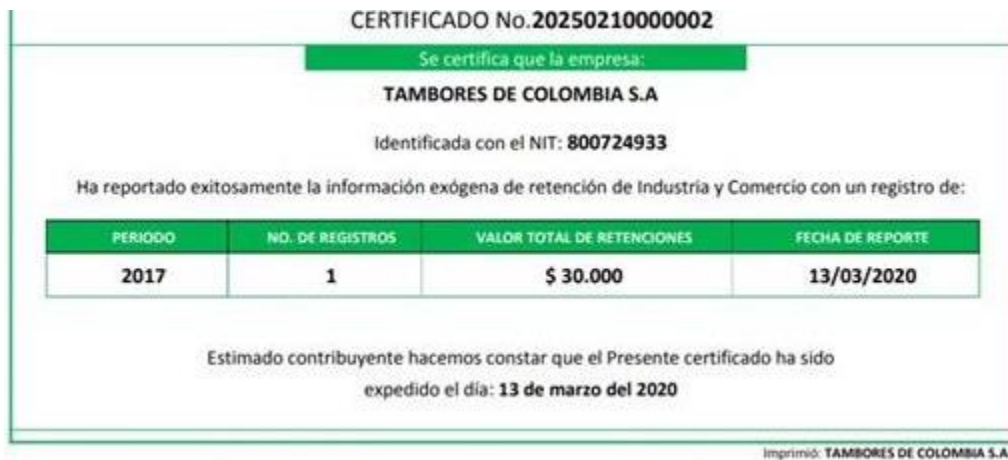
CERTIFICADO No.20250210000002

Se certifica que la empresa:

TAMBORES DE COLOMBIA S.A

Identificada con el NIT: 800724933

Ha reportado exitosamente la información exógena de retención de Industria y Comercio con un registro de:

| PERIODO | NO. DE REGISTROS | VALOR TOTAL DE RETENCIONES | FECHA DE REPORTE |
|---|---|---|---|
| 2017 | 1 | $ 30.000 | 13/03/2020 |

Estimado contribuyente hacemos constar que el Presente certificado ha sido expedido el día: 13 de marzo del 2020

Imprimió: TAMBORES DE COLOMBIA S.A